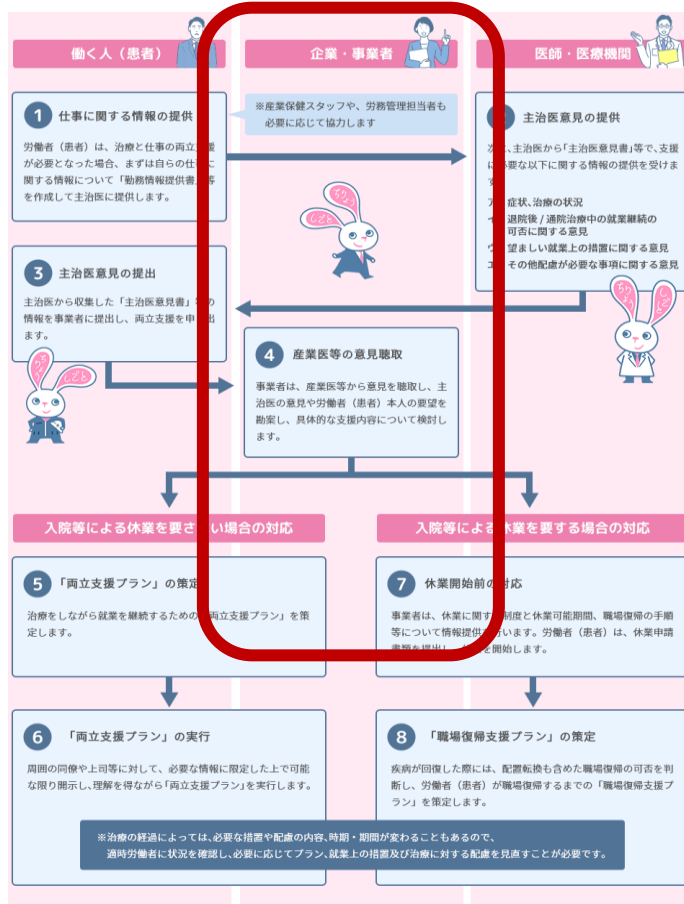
働く人（患者）

企業・事業者

医師・医療機関

1 仕事に関する情報の提供

労働者（患者）は、治療と仕事の両立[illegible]援が必要となった場合、まずは自らの仕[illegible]に関する情報について「勤務情報提供書」等を作成して主治医に提供します。

※産業保健スタッフや、労務管理担当者も必要に応じて協力します

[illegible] 主治医意見の提供

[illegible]、主治医から「主治医意見書」等で、支援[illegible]必要な以下に関する情報の提供を受けます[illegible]

ア 症状、治療の状況
イ 退院後／通院治療中の就業継続の可否に関する意見
ウ 望ましい就業上の措置に関する意見
エ その他配慮が必要な事項に関する意見

3 主治医意見の提出

主治医から収集した「主治医意見書」等の情報を事業者に提出し、両立支援を申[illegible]出ます。

4 産業医等の意見聴取

事業者は、産業医等から意見を聴取し、主治医の意見や労働者（患者）本人の要望を勘案し、具体的な支援内容について検討します。

入院等による休業を要さ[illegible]い場合の対応

入院等によ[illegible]休業を要する場合の対応

5 「両立支援プラン」の策定

治療をしながら就業を継続するための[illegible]両立支援プラン」を策定します。

7 休業開始前の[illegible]対応

事業者は、休業に関す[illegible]制度と休業可能期間、職場復帰の手順等について情報提供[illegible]行います。労働者（患者）は、休業申請書類を提出し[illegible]を開始します。

6 「両立支援プラン」の実行

周囲の同僚や上司等に対して、必要な情報に限定した上で可能な限り開示し、理解を得ながら「両立支援プラン」を実行します。

8 「職場復帰支援プラン」の策定

疾病が回復した際には、配置転換も含めた職場復帰の可否を判断し、労働者（患者）が職場復帰するまでの「職場復帰支援プラン」を策定します。

※治療の経過によっては、必要な措置や配慮の内容、時期・期間が変わることもあるので、適時労働者に状況を確認し、必要に応じてプラン、就業上の措置及び治療に対する配慮を見直すことが必要です。